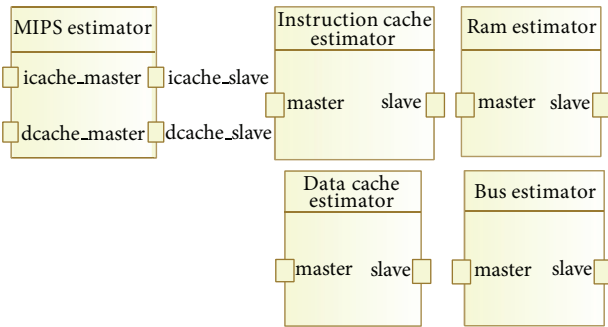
MIPS estimator

icache_master

dcache_master

icache_slave

dcache_slave

Instruction cache estimator

master

slave

Ram estimator

master

slave

Data cache estimator

master

slave

Bus estimator

master

slave